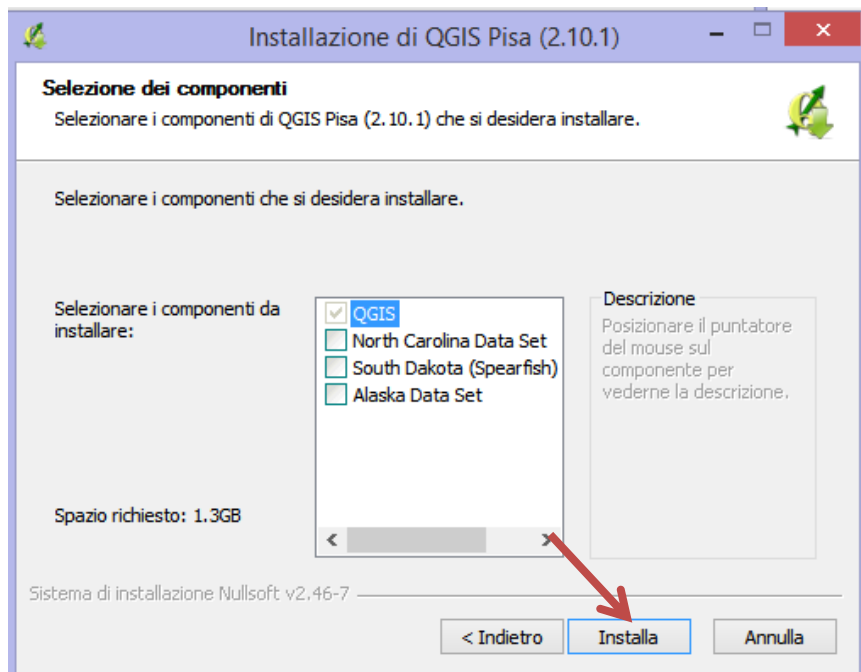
Installazione di QGIS Pisa (2.10.1)

Selezione dei componenti
Selezionare i componenti di QGIS Pisa (2.10.1) che si desidera installare.

Selezionare i componenti che si desidera installare.

Selezionare i componenti da installare:

QGIS
North Carolina Data Set
South Dakota (Spearfish)
Alaska Data Set

Descrizione
Posizionare il puntatore del mouse sul componente per vederne la descrizione.

Spazio richiesto: 1.3GB

Sistema di installazione Nullsoft v2.46-7

< Indietro
Installa
Annulla